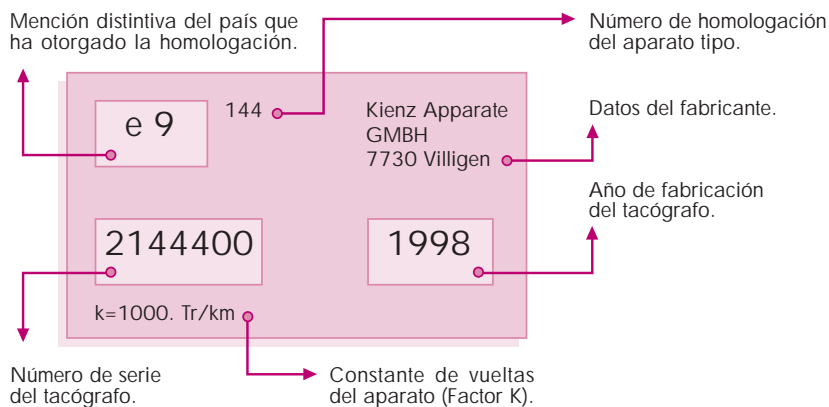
Mención distintiva del país que ha otorgado la homologación.

Número de homologación del aparato tipo.

e 9

144

Kienz Apparate GMBH 7730 Villigen

Datos del fabricante.

Año de fabricación del tacógrafo.

2144400

1998

k=1000. Tr/km

Número de serie del tacógrafo.

Constante de vueltas del aparato (Factor K).